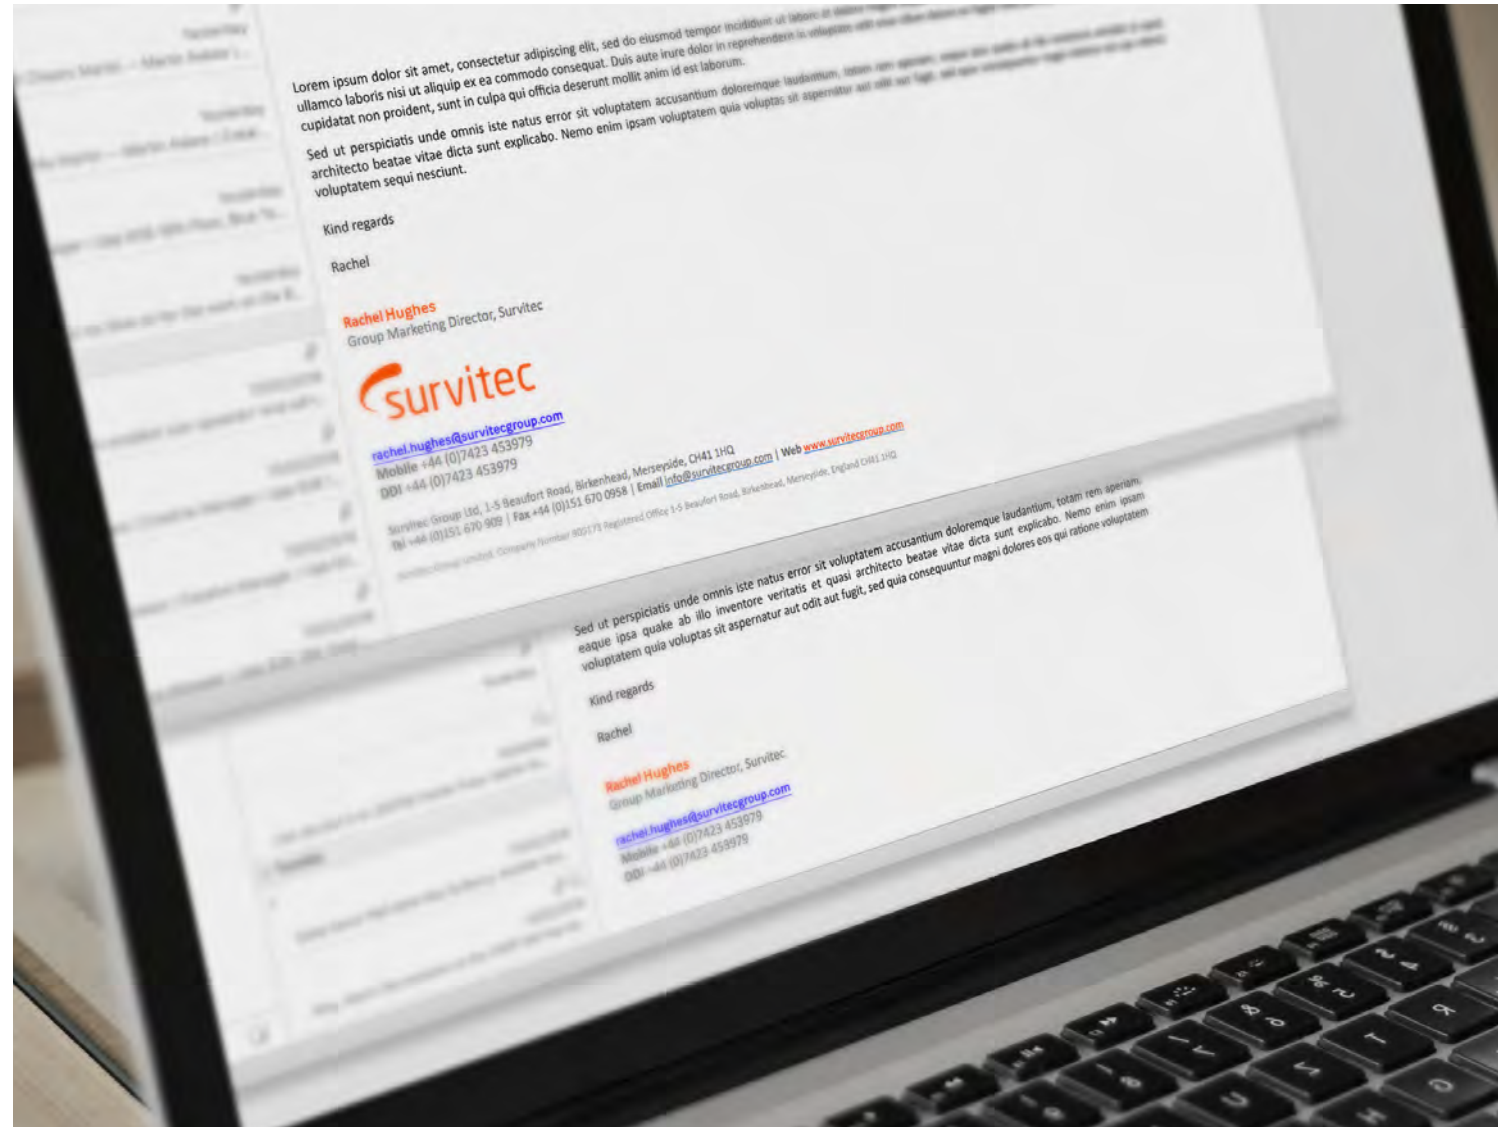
Lorem ipsum dolor sit amet, consectetur adipiscing elit, sed do eiusmod tempor incididunt ut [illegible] ullamco laboris nisi ut aliquip ex ea commodo consequat. Duis aute irure dolor in reprehenderit in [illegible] cupidatat non proident, sunt in culpa qui officia deserunt mollit anim id est laborum.

Sed ut perspiciatis unde omnis iste natus error sit voluptatem accusantium doloremque laudantium, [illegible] architecto beatae vitae dicta sunt explicabo. Nemo enim ipsam voluptatem quia voluptas sit aspernatur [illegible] voluptatem sequi nesciunt.

Kind regards

Rachel

Rachel Hughes
Group Marketing Director, Survitec

survitec

rachel.hughes@survitecgroup.com
Mobile +44 (0)7423 453979
DDI +44 (0)7423 453979

Survitec Group Ltd, 1-5 Beaufort Road, Birkenhead, Merseyside, CH41 1HQ
Tel +44 (0)151 670 909 | Fax +44 (0)151 670 0958 | Email info@survitecgroup.com | Web www.survitecgroup.com
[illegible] Registered Office 1-5 Beaufort Road, Birkenhead, Merseyside, England CH41 1HQ

Sed ut perspiciatis unde omnis iste natus error sit voluptatem accusantium doloremque laudantium, totam rem aperiam, eaque ipsa quake ab illo inventore veritatis et quasi architecto beatae vitae dicta sunt explicabo. Nemo enim ipsam voluptatem quia voluptas sit aspernatur aut odit aut fugit, sed quia consequuntur magni dolores eos qui ratione voluptatem

Kind regards

Rachel

Rachel Hughes
Group Marketing Director, Survitec

rachel.hughes@survitecgroup.com
Mobile +44 (0)7423 453979
DDI +44 (0)7423 453979